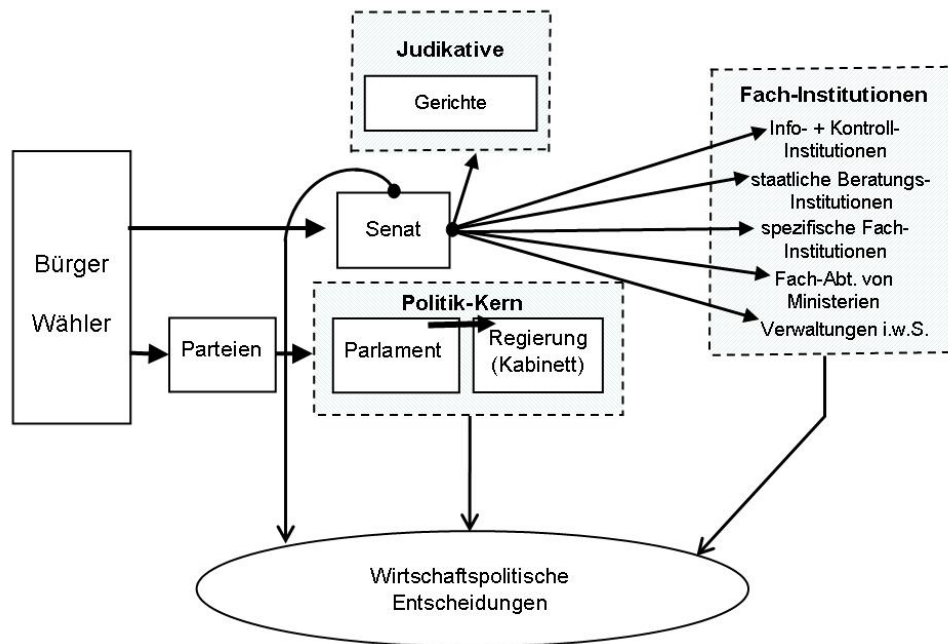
Judikative

Gerichte

Fach-Institutionen

Info- + Kontroll-Institutionen

staatliche Beratungs-Institutionen

spezifische Fach-Institutionen

Fach-Abt. von Ministerien

Verwaltungen i.w.S.

Bürger

Wähler

Senat

Politik-Kern

Parteien

Parlament

Regierung (Kabinett)

Wirtschaftspolitische Entscheidungen